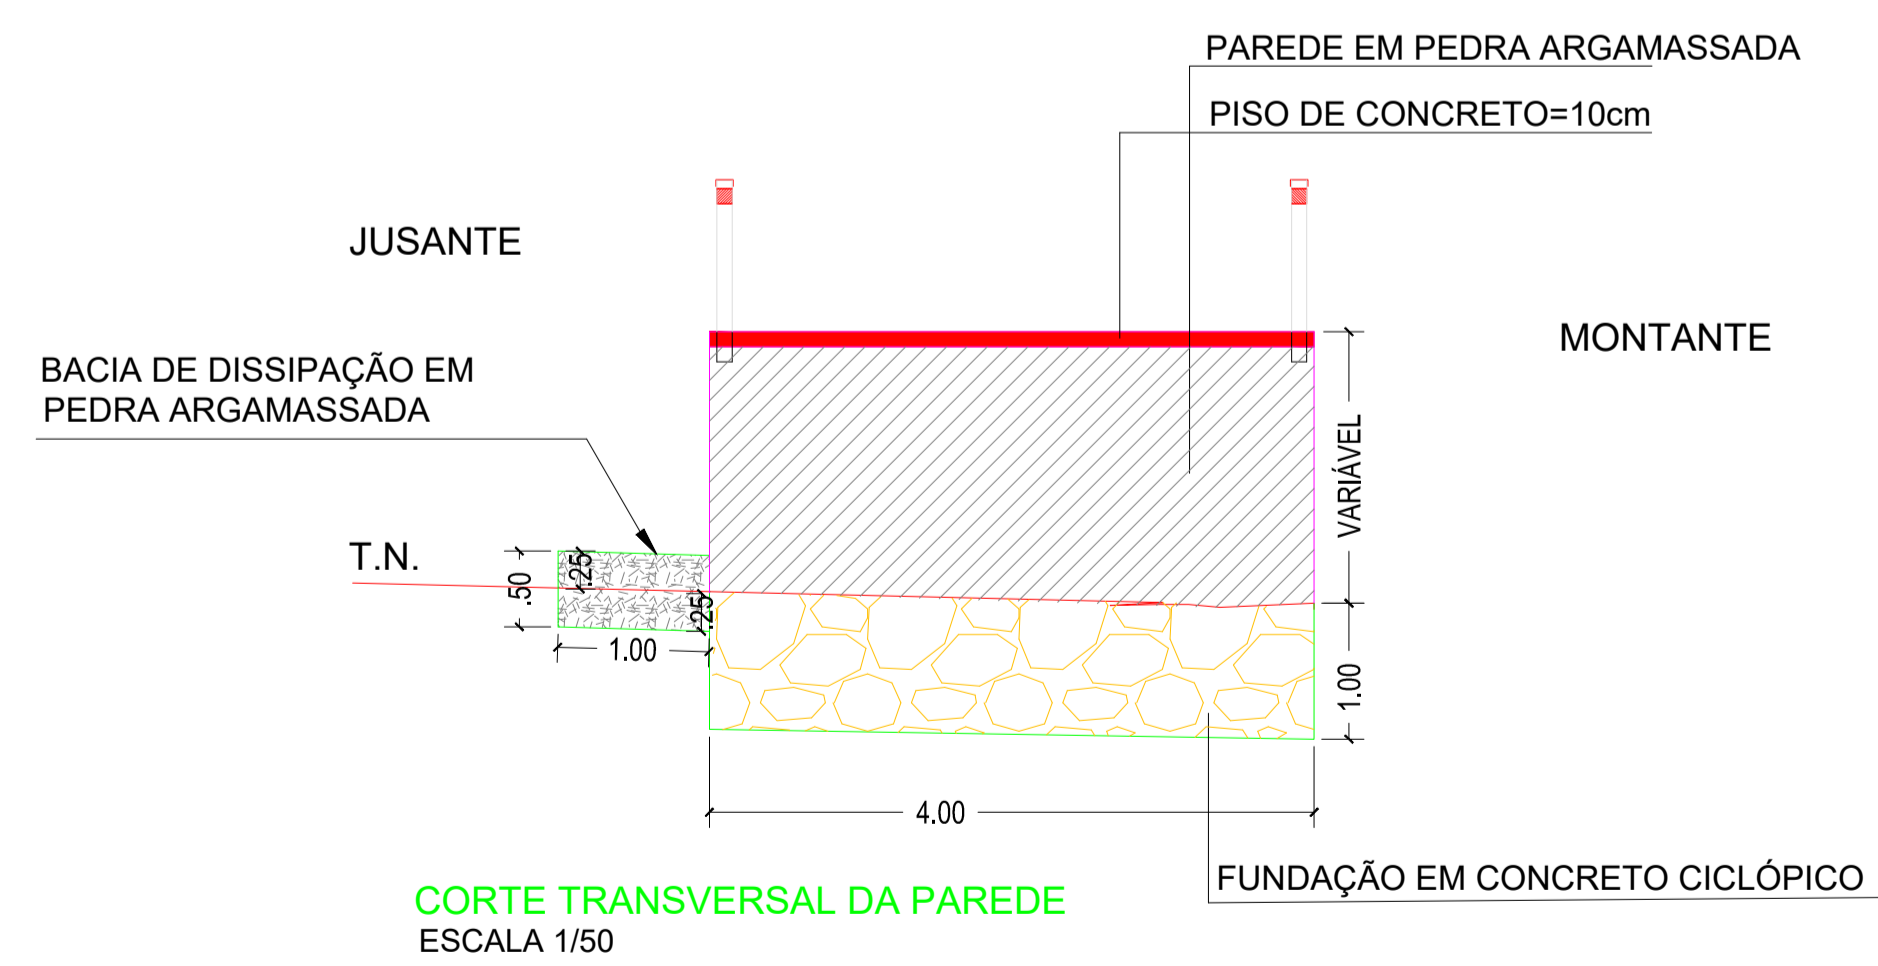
PAREDE EM PEDRA ARGAMASSADA

PISO DE CONCRETO=10cm

JUSANTE

MONTANTE

BACIA DE DISSIPAÇÃO EM PEDRA ARGAMASSADA

T.N.

.50

.25

.25

1.00

VARIÁVEL

1.00

4.00

FUNDAÇÃO EM CONCRETO CICLÓPICO

CORTE TRANSVERSAL DA PAREDE
ESCALA 1/50